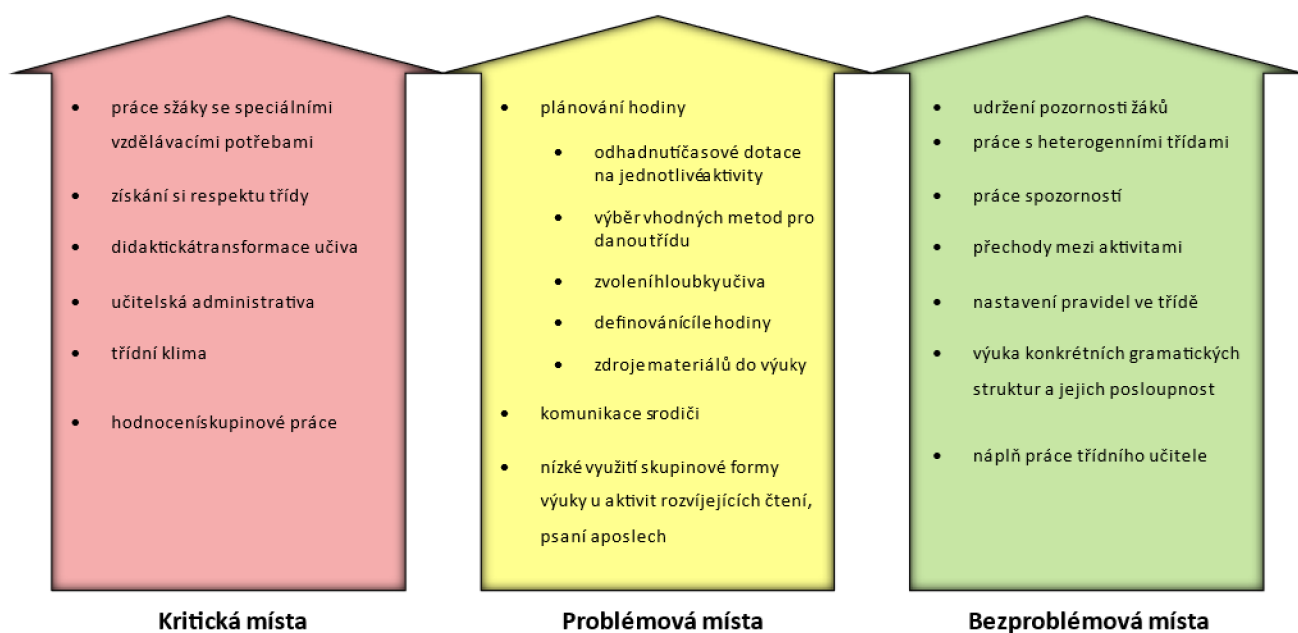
- práce sžáky se speciálními vzdělávacími potřebami
- získání si respektu třídy
- didaktickátransformace učiva
- učitelská administrativa
- třídní klima
- hodnocenískupinové práce

Kritická místa

- plánování hodiny
  - odhadnutíčasové dotace na jednotlivéaktivity
  - výběr vhodných metod pro danoutřídu
  - zvoleníhloubkyučiva
  - definovánícíle hodiny
  - zdroje materiálů do výuky
- komunikace srodiči
- nízké využití skupinové formy výuky u aktivit rozvíjejících čtení, psaní aposlech

Problémová místa

- udržení pozornosti žáků
- práce s heterogenními třídami
- práce spozorností
- přechody mezi aktivitami
- nastavení pravidel ve třídě
- výuka konkrétních gramatických struktur a jejich posloupnost
- náplň práce třídního učitele

Bezproblémová místa